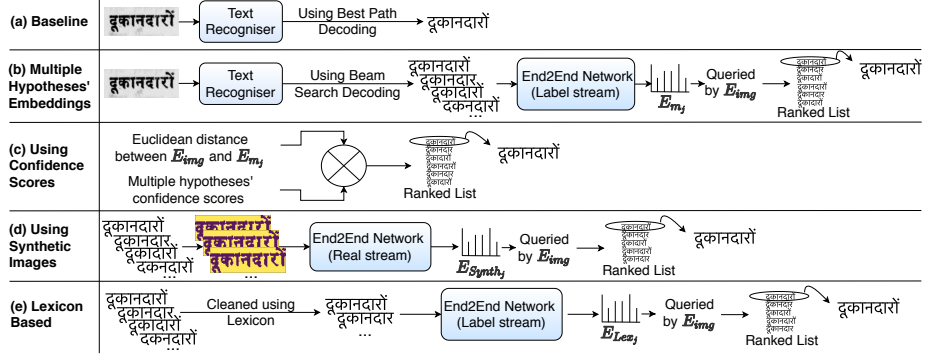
(a) Baseline

दूकानदारों → Text Recogniser → Using Best Path Decoding → दूकानदारों

(b) Multiple Hypotheses' Embeddings

दूकानदारों → Text Recogniser → Using Beam Search Decoding → दूकानदारों दूकानदार दूकादारों दकनदारों ... → End2End Network (Label stream) → $E_{m_j}$ → Queried by $E_{img}$ → Ranked List → दूकानदारों

(c) Using Confidence Scores

Euclidean distance between $E_{img}$ and $E_{m_j}$

Multiple hypotheses' confidence scores

Ranked List → दूकानदारों

(d) Using Synthetic Images

दूकानदारों दूकानदार दूकादारों दकनदारों ... → दूकानदारों दूकानदारों दूकानदारों ... → End2End Network (Real stream) → $E_{Synth_j}$ → Queried by $E_{img}$ → Ranked List → दूकानदारों

(e) Lexicon Based

दूकानदारों दूकानदार दूकादारों दकनदारों → Cleaned using Lexicon → दूकानदारों दूकानदार → End2End Network (Label stream) → $E_{Lex_j}$ → Queried by $E_{img}$ → Ranked List → दूकानदारों